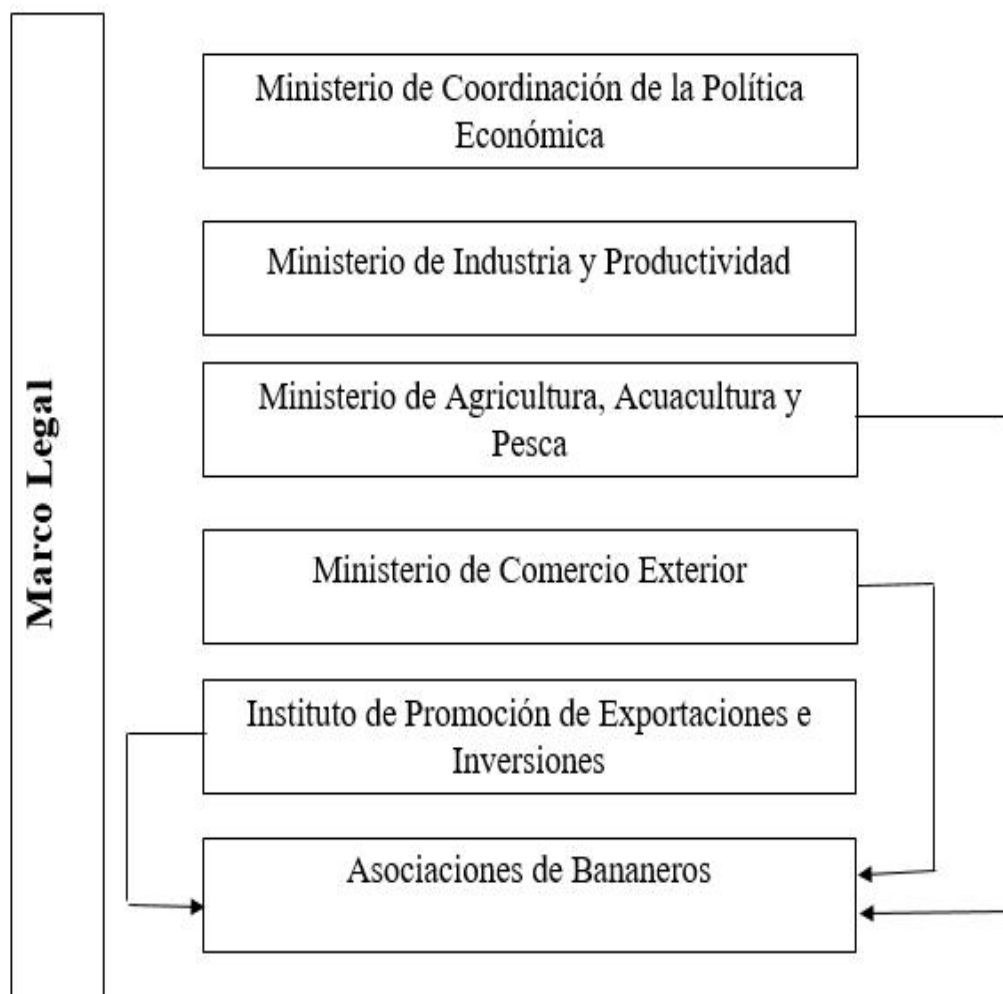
Marco Legal

Ministerio de Coordinación de la Política Económica

Ministerio de Industria y Productividad

Ministerio de Agricultura, Acuacultura y Pesca

Ministerio de Comercio Exterior

Instituto de Promoción de Exportaciones e Inversiones

Asociaciones de Bananeros